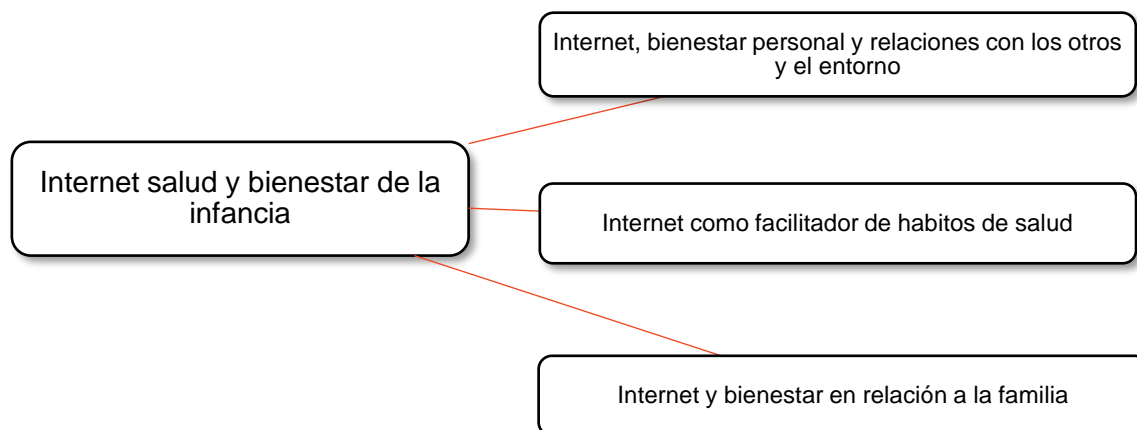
Internet salud y bienestar de la infancia

Internet, bienestar personal y relaciones con los otros y el entorno

Internet como facilitador de habitos de salud

Internet y bienestar en relación a la familia